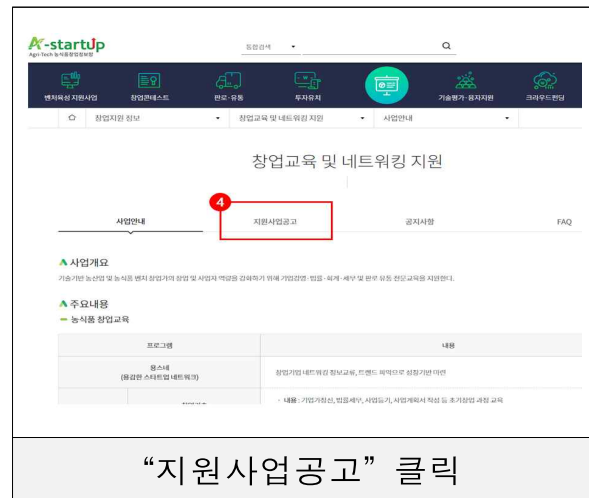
A-startUp
Agri-Tech 농식품창업정보망

통합검색

벤처육성 지원사업 | 창업콘테스트 | 판로·유통 | 투자유치 | | 기술평가·융자지원 | 크라우드펀딩

창업지원 정보 | 창업교육 및 네트워킹 지원 | 사업안내

창업교육 및 네트워킹 지원

4

사업안내 | 지원사업공고 | 공지사항 | FAQ

사업개요

기술기반 농산업 및 농식품 벤처 창업가의 창업 및 사업자 역량을 강화하기 위해 기업경영·법률·회계·세무 및 판로 유통 전문교육을 지원한다.

주요내용

농식품 창업교육

| 프로그램 | 내용 |
|---|---|
| 용스세 (융합형 스타트업 네트워크) | 창업기업 네트워킹 정보교류, 트렌드 파악으로 성장기반 마련 |
| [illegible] | · 내용 : 기업가정신, 법률세무, 사업등기, 사업계획서 작성 등 초기창업 과정 교육 |

“지원사업공고” 클릭